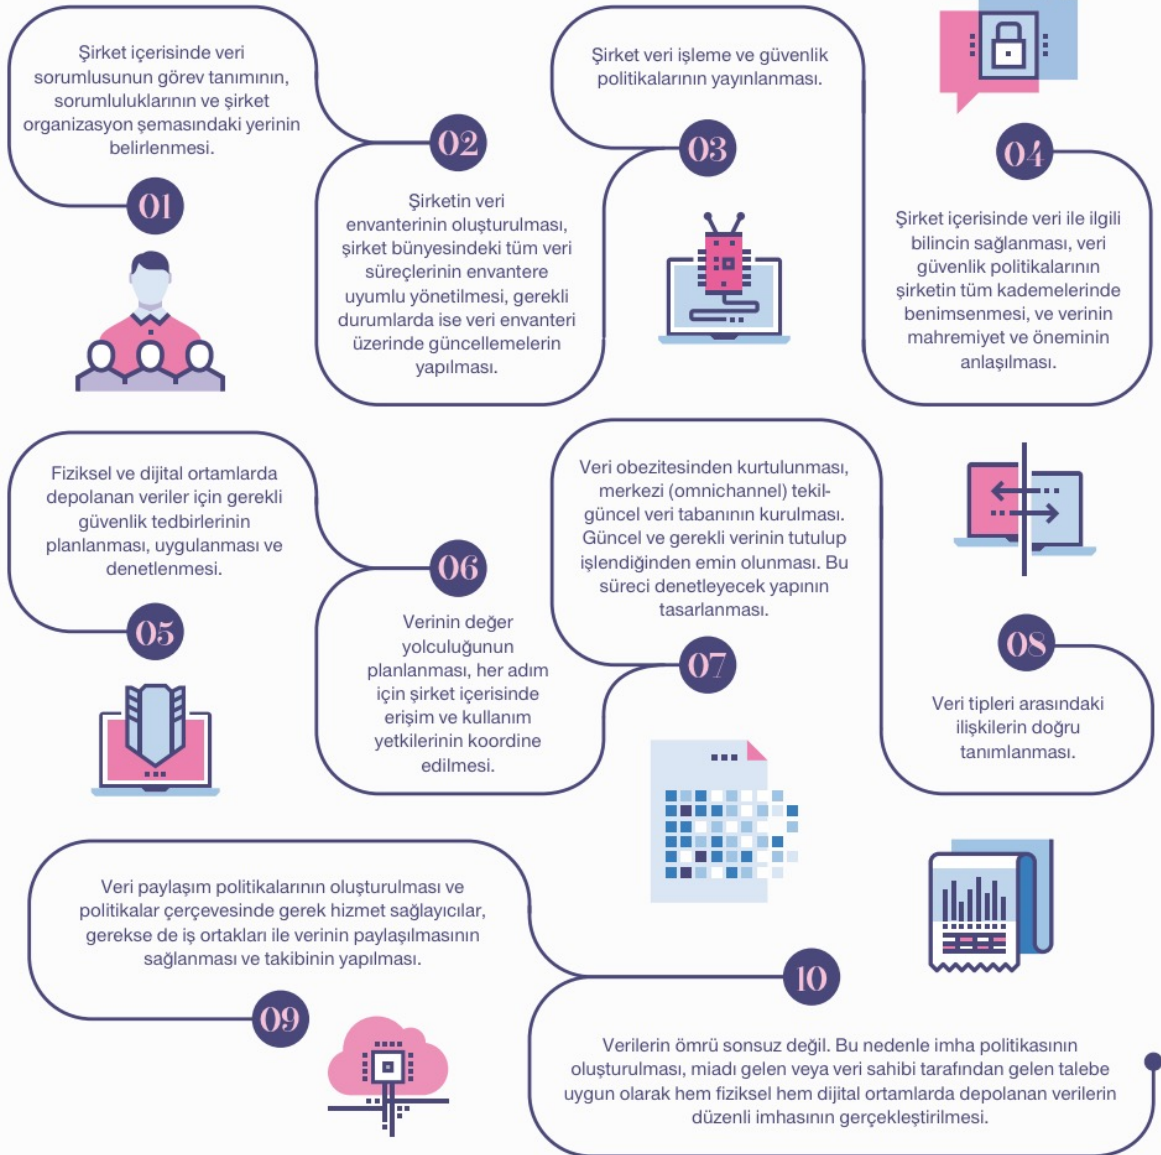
Şirket içerisinde veri sorumlusunun görev tanımının, sorumluluklarının ve şirket organizasyon şemasındaki yerinin belirlenmesi.

01

02

Şirketin veri envanterinin oluşturulması, şirket bünyesindeki tüm veri süreçlerinin envantere uyumlu yönetilmesi, gerekli durumlarda ise veri envanteri üzerinde güncellemelerin yapılması.

Şirket veri işleme ve güvenlik politikalarının yayınlanması.

03

04

Şirket içerisinde veri ile ilgili bilincin sağlanması, veri güvenlik politikalarının şirketin tüm kademelerinde benimsenmesi, ve verinin mahremiyet ve öneminin anlaşılması.

Fiziksel ve dijital ortamlarda depolanan veriler için gerekli güvenlik tedbirlerinin planlanması, uygulanması ve denetlenmesi.

05

06

Verinin değer yolculuğunun planlanması, her adım için şirket içerisinde erişim ve kullanım yetkilerinin koordine edilmesi.

Veri obezitesinden kurtulunması, merkezi (omnichannel) tekil-güncel veri tabanının kurulması. Güncel ve gerekli verinin tutulup işlendiğinden emin olunması. Bu süreci denetleyecek yapının tasarlanması.

07

08

Veri tipleri arasındaki ilişkilerin doğru tanımlanması.

Veri paylaşım politikalarının oluşturulması ve politikalar çerçevesinde gerek hizmet sağlayıcılar, gerekse de iş ortakları ile verinin paylaşılmasının sağlanması ve takibinin yapılması.

09

10

Verilerin ömrü sonsuz değil. Bu nedenle imha politikasının oluşturulması, miadı gelen veya veri sahibi tarafından gelen talebe uygun olarak hem fiziksel hem dijital ortamlarda depolanan verilerin düzenli imhasının gerçekleştirilmesi.